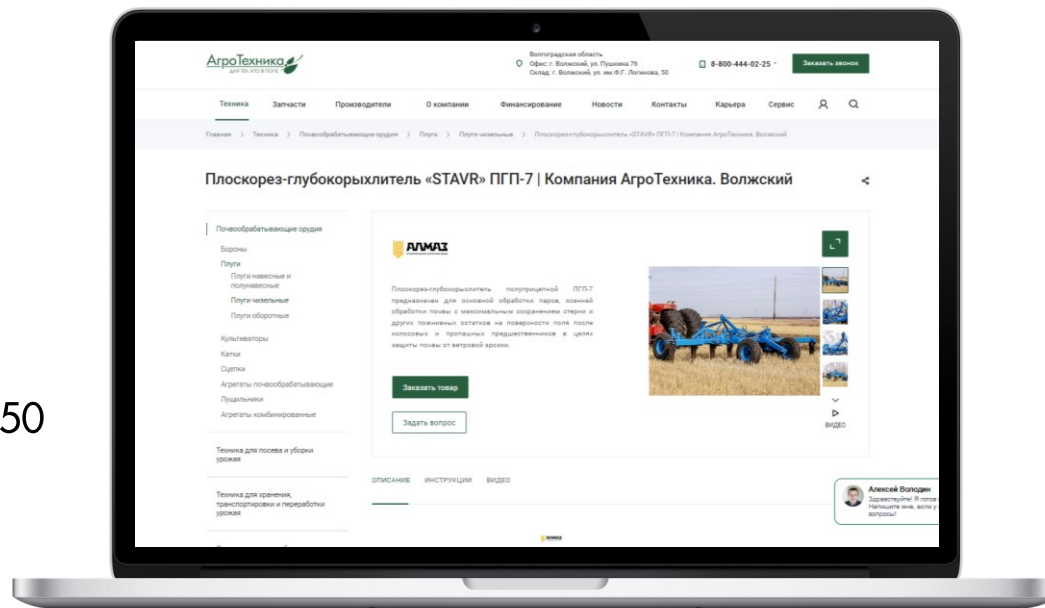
АгроТехника
для тех, кто в поле

Волгоградская область
Офис: г. Волжский, ул. Пушкина 76
Склад: г. Волжский, ул. им.Ф.Г. Логинова, 50

8-800-444-02-25

Заказать звонок

Техника Запчасти Производители О компании Финансирование Новости Контакты Карьера Сервис

Главная > Техника > Почвообрабатывающие орудия > Плуги > Плуги чизельные > Плоскорез-глубокорыхлитель «STAVR» ПГП-7 | Компания АгроТехника. Волжский

Плоскорез-глубокорыхлитель «STAVR» ПГП-7 | Компания АгроТехника. Волжский

Почвообрабатывающие орудия
Бороны
Плуги
Плуги навесные и полунавесные
Плуги чизельные
Плуги оборотные
Культиваторы
Катки
Сцепки
Агрегаты почвообрабатывающие
Лущильники
Агрегаты комбинированные

Техника для посева и уборки урожая

Техника для хранения, транспортировки и переработки урожая

АЛМАЗ

Плоскорез-глубокорыхлитель полуприцепной ПГП-7 предназначен для основной обработки паров, осенней обработки почвы с максимальным сохранением стерни и других пожнивных остатков на поверхности поля после колосовых и пропашных предшественников в целях защиты почвы от ветровой эрозии.

Заказать товар

Задать вопрос

ВИДЕО

ОПИСАНИЕ ИНСТРУКЦИИ ВИДЕО

Алексей Володин
Здравствуйте! Я готов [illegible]
Напишите мне, если у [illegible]
вопросы!

50